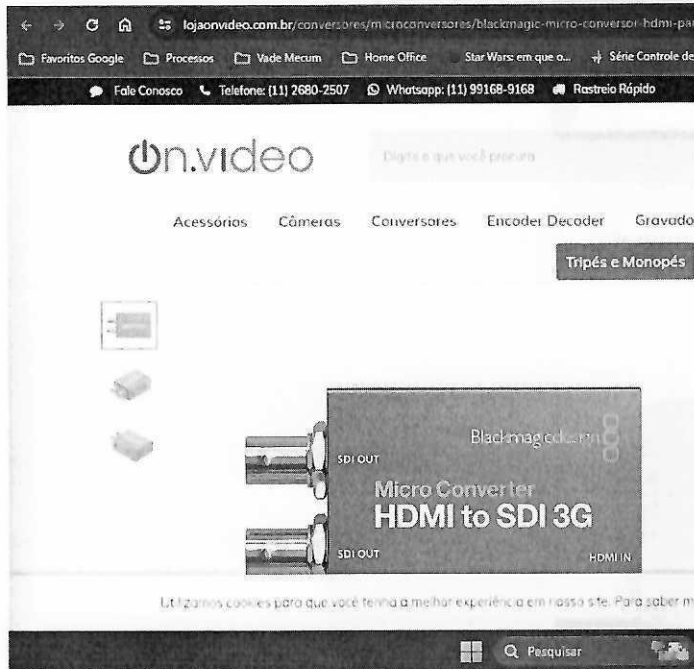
lojaonvideo.com.br/conversores/microconversores/blackmagic-micro-conversor-hdmi-par

Favoritos Google | Processos | Vade Mecum | Home Office | Star Wars: em que o... | Série Controle de

Fale Conosco | Telefone: (11) 2680-2507 | Whatsapp: (11) 99168-9168 | Rastreio Rápido

On.video

Digite o que você procura

Acessórios | Câmeras | Conversores | Encoder Decoder | Gravado

Tripés e Monopés

Blackmagicdesign

SDI OUT

Micro Converter
HDMI to SDI 3G

SDI OUT

HDMI IN

Utilizamos cookies para que você tenha a melhor experiência em nosso site. Para saber m

Pesquisar